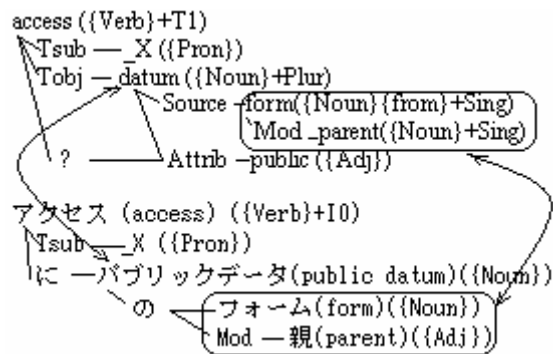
access ({Verb}+T1)
Tsub — _X ({Pron})
Tobj — datum ({Noun}+Plur)
Source — form({Noun}{from}+Sing)
`Mod _parent({Noun}+Sing)
? — Attrib — public ({Adj})

アクセス (access) ({Verb}+I0)
Tsub — _X ({Pron})
に — パブリックデータ(public datum)({Noun})
の — フォーム(form)({Noun})
Mod — 親(parent)({Adj})